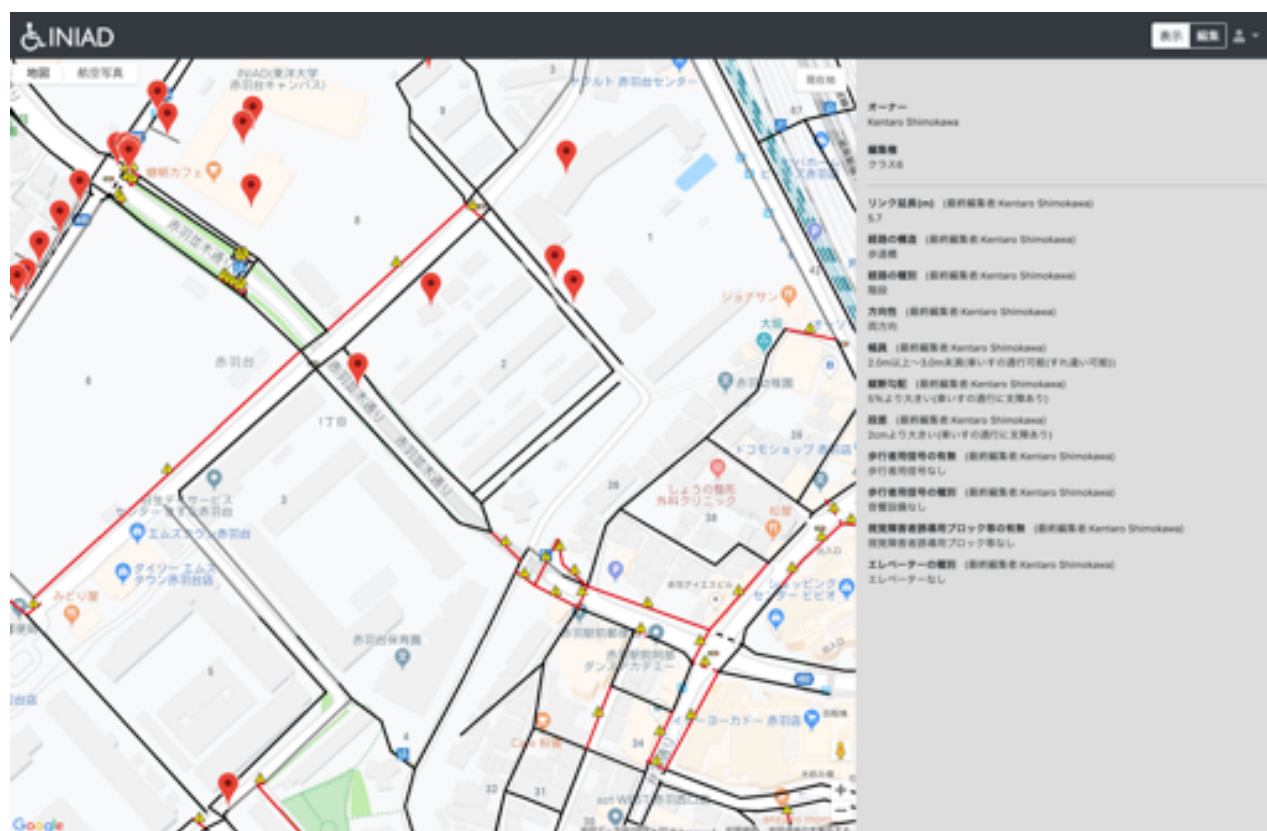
INIAD

表示 編集

地図 航空写真

現在地

オーナー
Kentaro Shimokawa

編集権
クラス6

リンク延長(m) (最終編集者 Kentaro Shimokawa)
5.7

経路の構造 (最終編集者 Kentaro Shimokawa)
歩道橋

経路の種別 (最終編集者 Kentaro Shimokawa)
階段

方向性 (最終編集者 Kentaro Shimokawa)
両方向

幅員 (最終編集者 Kentaro Shimokawa)
2.0m以上～3.0m未満(車いすの通行可能(すれ違い可能))

縦断勾配 (最終編集者 Kentaro Shimokawa)
5%より大きい(車いすの通行に支障あり)

段差 (最終編集者 Kentaro Shimokawa)
2cmより大きい(車いすの通行に支障あり)

歩行者用信号の有無 (最終編集者 Kentaro Shimokawa)
歩行者用信号なし

歩行者用信号の種別 (最終編集者 Kentaro Shimokawa)
音響設備なし

視覚障害者誘導用ブロック等の有無 (最終編集者 Kentaro Shimokawa)
視覚障害者誘導用ブロック等なし

エレベーターの種別 (最終編集者 Kentaro Shimokawa)
エレベーターなし

INIAD(東洋大学 赤羽台キャンパス)
緑陰カフェ
赤羽台
赤羽台
1丁目
赤羽台保育園
ジョナサン
大垣
赤羽台団
ドコモショップ 赤羽店
しょうの整形外科クリニック
松屋
エムズタウン赤羽
ダイシー エムズタウン赤羽台店
みどり屋
赤羽駅前郵便局
イトーヨーカドー 赤羽店
ビビオ
Google